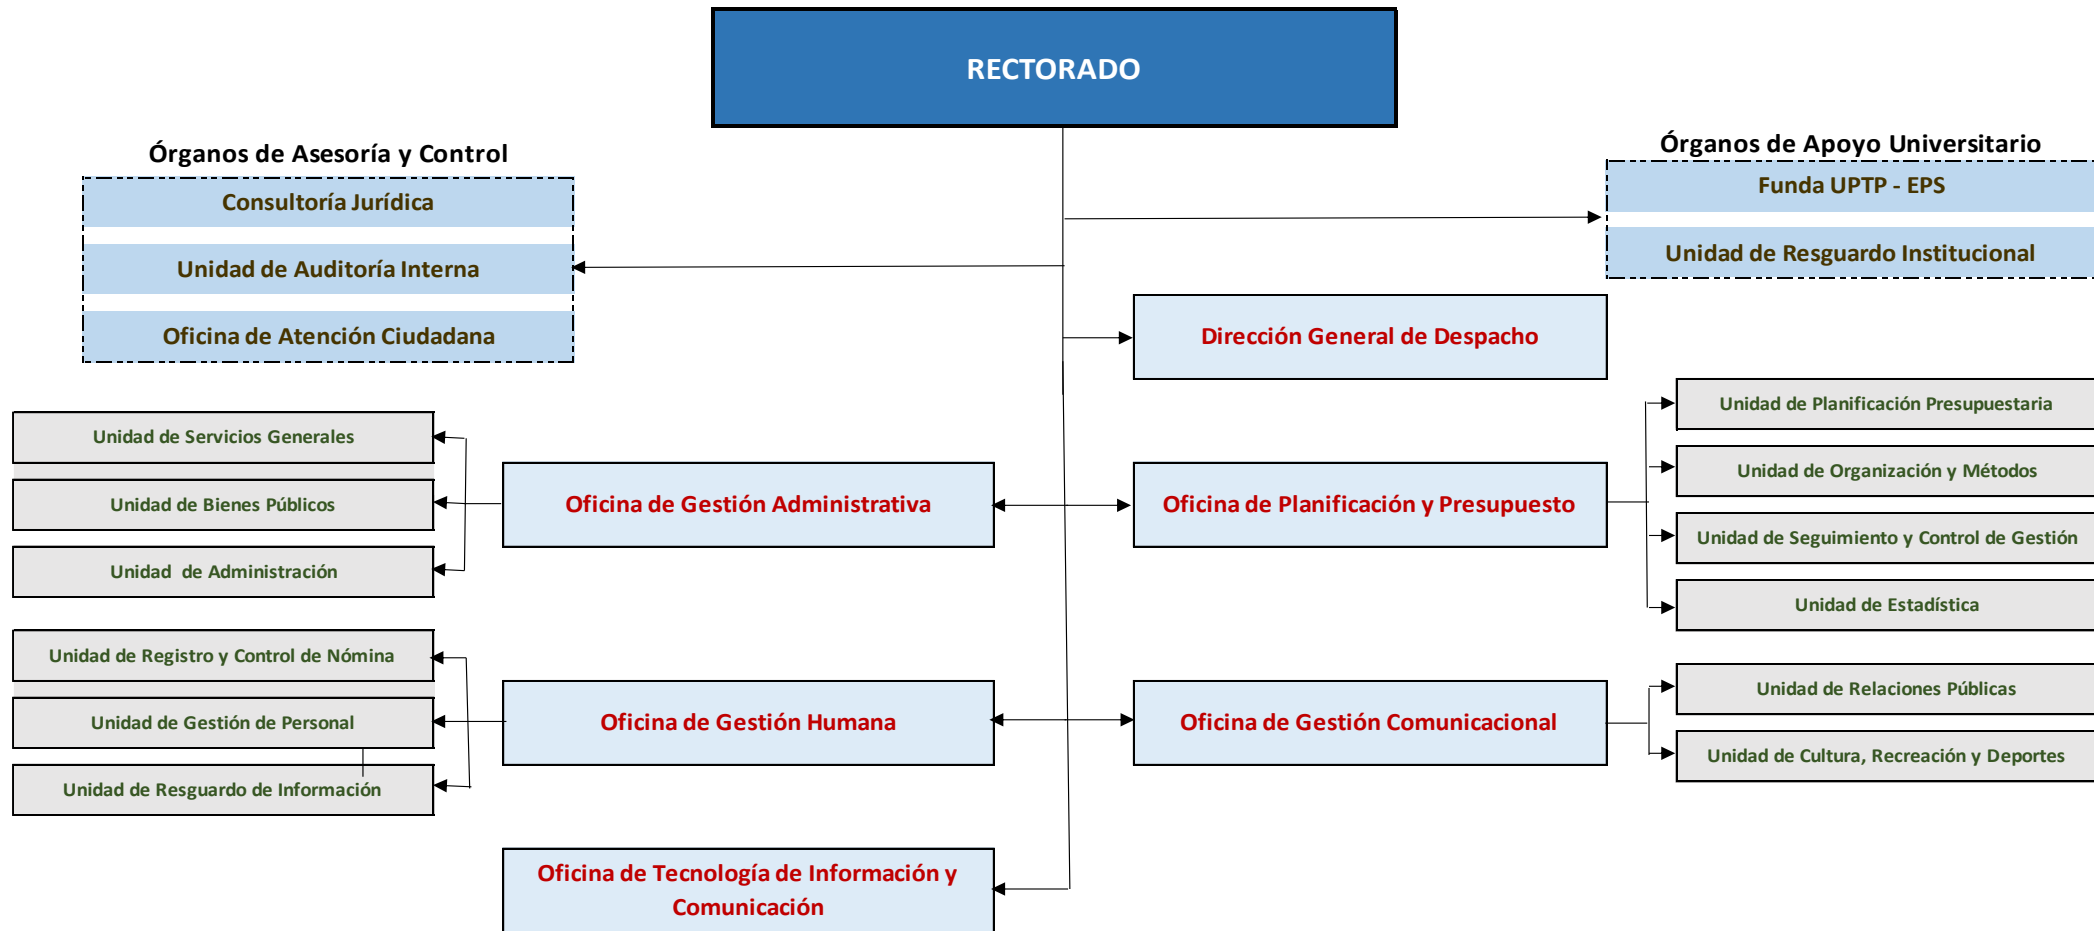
RECTORADO

Órganos de Asesoría y Control

Consultoría Jurídica

Unidad de Auditoría Interna

Oficina de Atención Ciudadana

Órganos de Apoyo Universitario

Funda UPTP - EPS

Unidad de Resguardo Institucional

Dirección General de Despacho

Unidad de Servicios Generales

Unidad de Bienes Públicos

Unidad de Administración

Oficina de Gestión Administrativa

Oficina de Planificación y Presupuesto

Unidad de Planificación Presupuestaria

Unidad de Organización y Métodos

Unidad de Seguimiento y Control de Gestión

Unidad de Estadística

Unidad de Registro y Control de Nómina

Unidad de Gestión de Personal

Unidad de Resguardo de Información

Oficina de Gestión Humana

Oficina de Gestión Comunicacional

Unidad de Relaciones Públicas

Unidad de Cultura, Recreación y Deportes

Oficina de Tecnología de Información y Comunicación